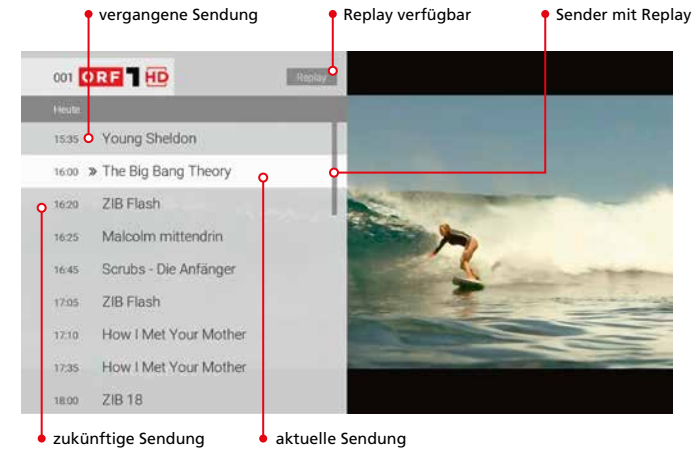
vergangene Sendung

Replay verfügbar

Sender mit Replay

001 ORF 1 HD

Replay

Heute

15:35 Young Sheldon

16:00 » The Big Bang Theory

16:20 ZIB Flash

16:25 Malcolm mittendrin

16:45 Scrubs - Die Anfänger

17:05 ZIB Flash

17:10 How I Met Your Mother

17:35 How I Met Your Mother

18:00 ZIB 18

zukünftige Sendung

aktuelle Sendung